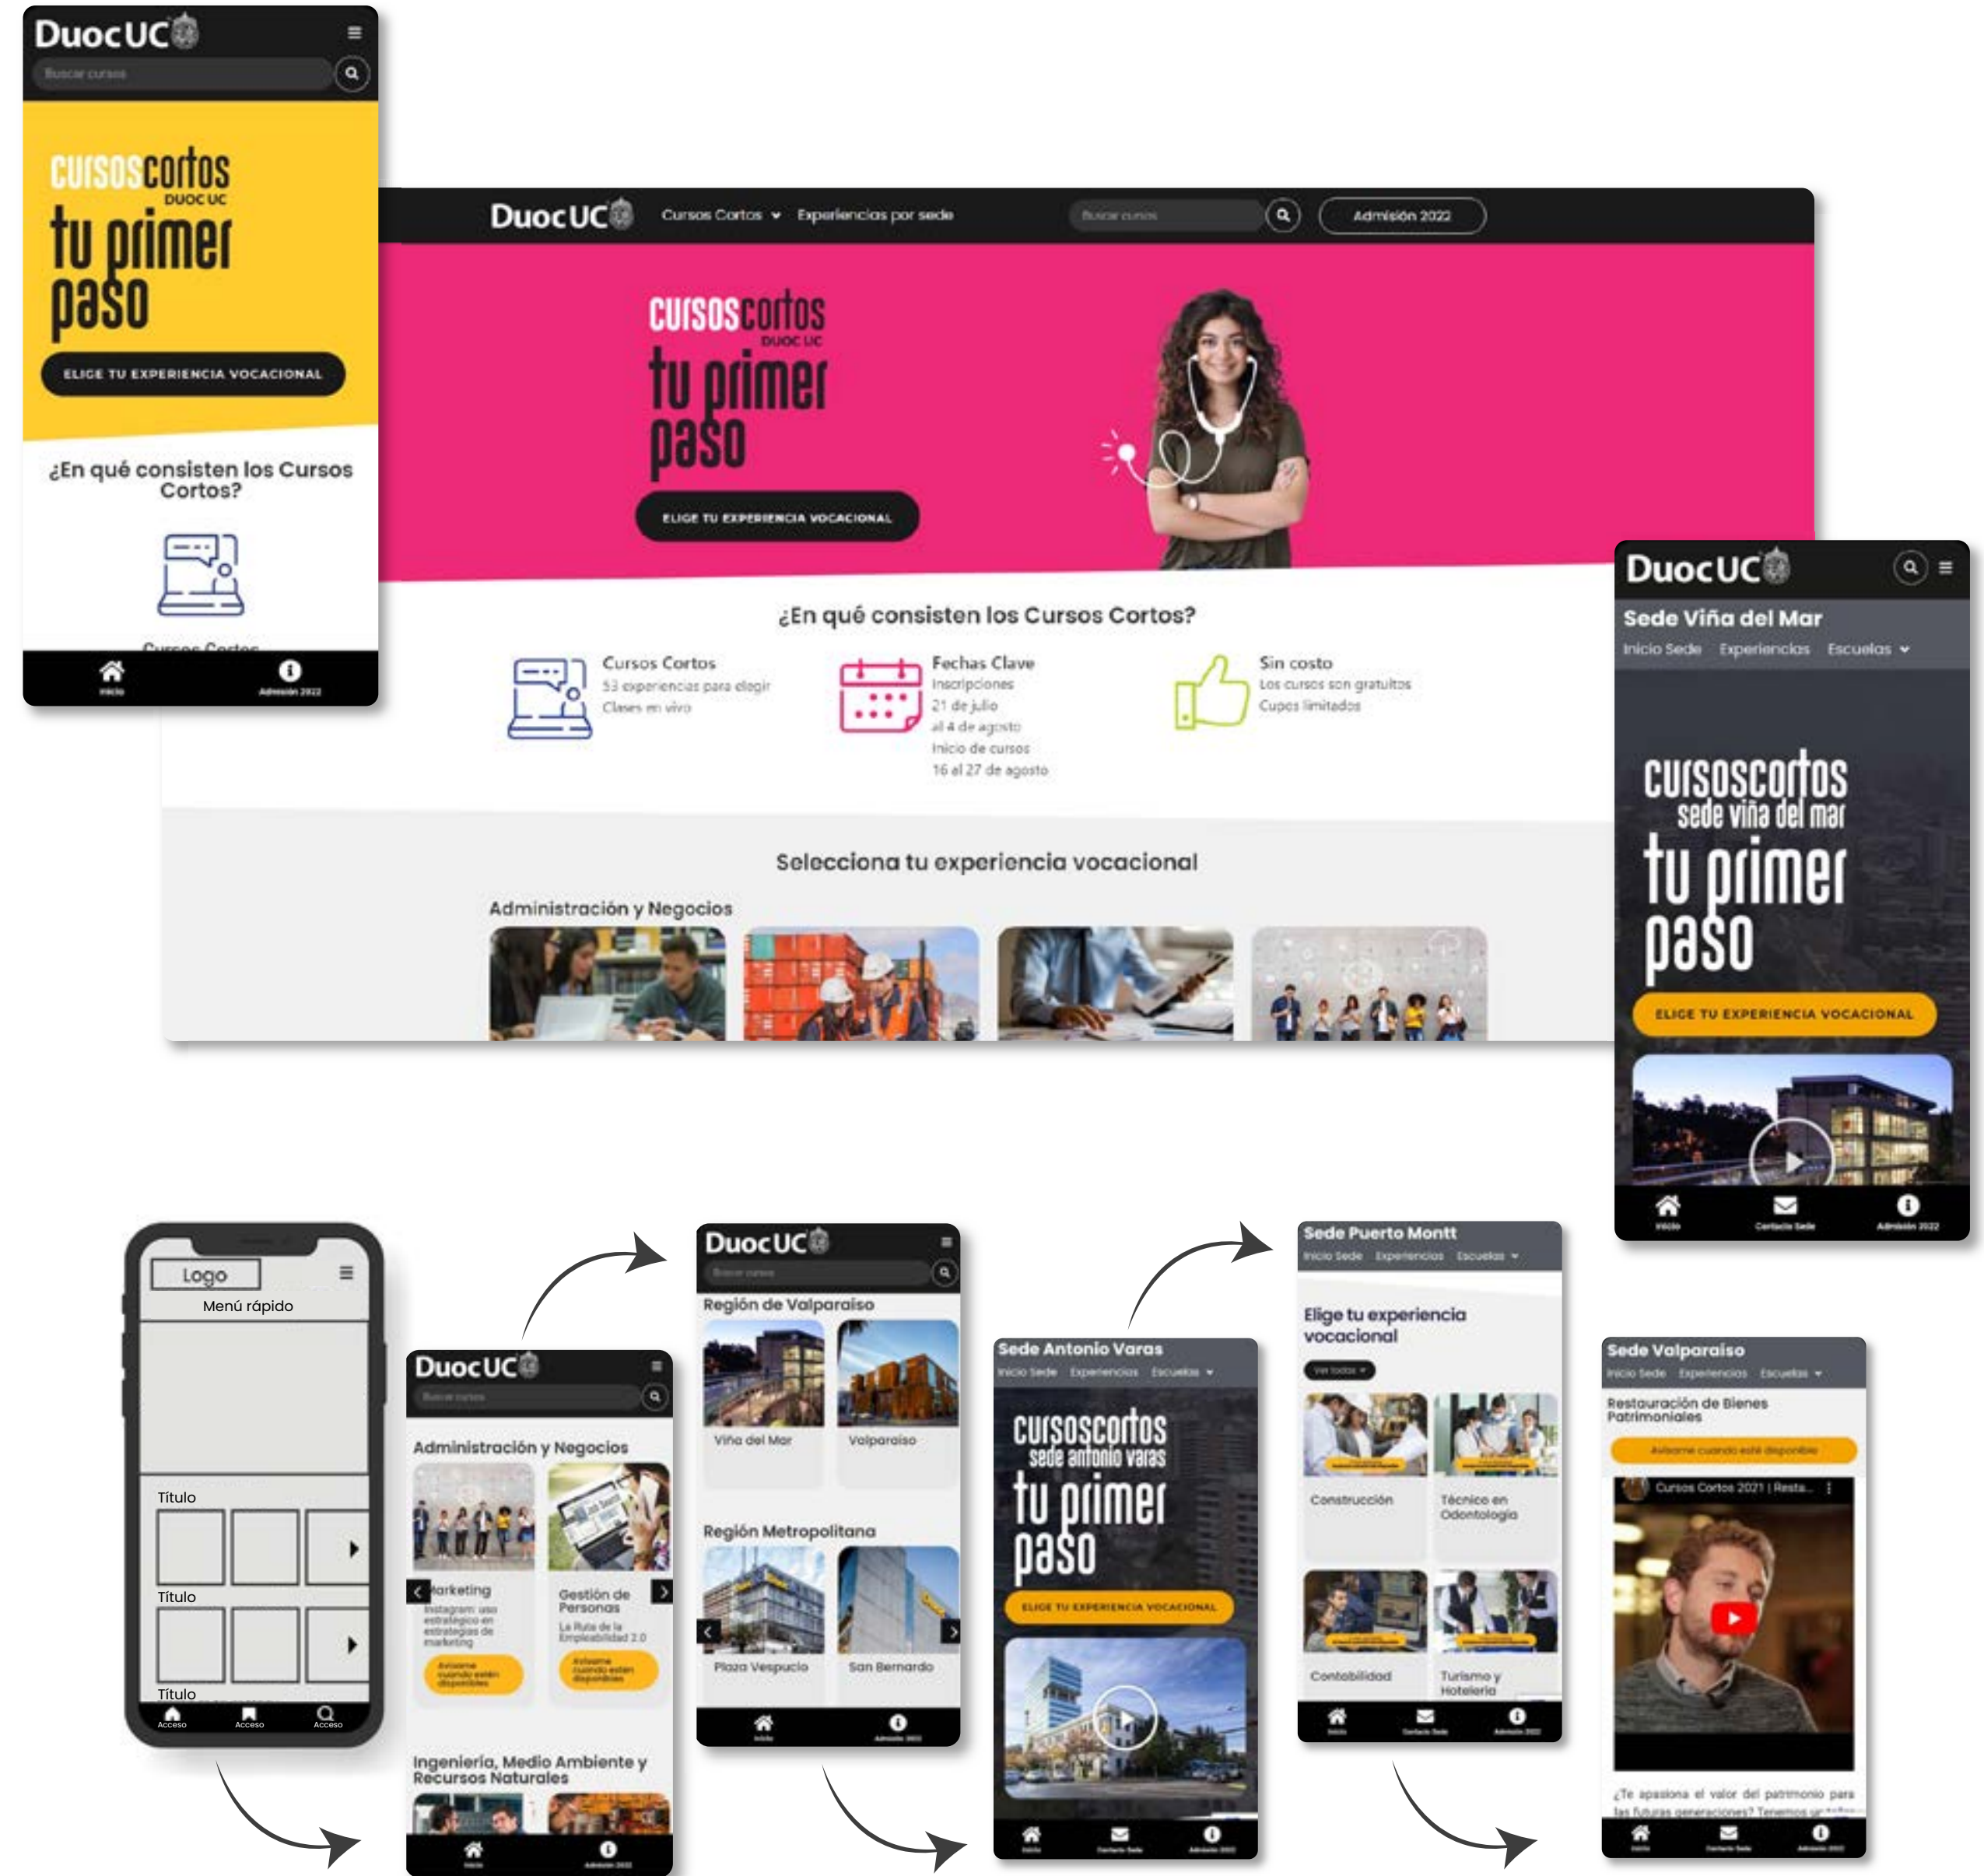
DuocUC
Buscar cursos
cursos cortos DUOC UC
tu primer paso
ELIGE TU EXPERIENCIA VOCACIONAL
¿En qué consisten los Cursos Cortos?
Cursos Cortos
Inicio
Admisión 2022

DuocUC
Cursos Cortos
Experiencias por sede
Buscar cursos
Admisión 2022
cursos cortos DUOC UC
tu primer paso
ELIGE TU EXPERIENCIA VOCACIONAL
¿En qué consisten los Cursos Cortos?
Cursos Cortos
53 experiencias para elegir
Clases en vivo
Fechas Clave
Inscripciones
21 de julio
al 4 de agosto
Inicio de cursos
16 al 27 de agosto
Sin costo
Los cursos son gratuitos
Cupos limitados
Selecciona tu experiencia vocacional
Administración y Negocios

DuocUC
Sede Viña del Mar
Inicio Sede
Experiencias
Escuelas
cursos cortos sede viña del mar
tu primer paso
ELIGE TU EXPERIENCIA VOCACIONAL
Inicio
Contacto Sede
Admisión 2022

Logo
Menú rápido
Título
Título
Título
Acceso
Acceso
Acceso

DuocUC
Buscar cursos
Administración y Negocios
Marketing
Instagram: uso estratégico en estrategias de marketing
Avísame cuando estén disponibles
Gestión de Personas
La Ruta de la Empleabilidad 2.0
Avísame cuando estén disponibles
Ingeniería, Medio Ambiente y Recursos Naturales
Inicio
Admisión 2022

DuocUC
Buscar cursos
Región de Valparaíso
Viña del Mar
Valparaíso
Región Metropolitana
Plaza Vespucio
San Bernardo
Inicio
Admisión 2022

Sede Antonio Varas
Inicio Sede
Experiencias
Escuelas
cursos cortos sede antonio varas
tu primer paso
ELIGE TU EXPERIENCIA VOCACIONAL
Inicio
Contacto Sede
Admisión 2022

Sede Puerto Montt
Inicio Sede
Experiencias
Escuelas
Elige tu experiencia vocacional
Ver todos
Construcción
Técnico en Odontología
Contabilidad
Turismo y Hotelería
Inicio
Contacto Sede
Admisión 2022

Sede Valparaíso
Inicio Sede
Experiencias
Escuelas
Restauración de Bienes Patrimoniales
Avísame cuando esté disponible
Cursos Cortos 2021 | Resta...
¿Te apasiona el valor del patrimonio para las futuras generaciones? Tenemos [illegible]
Inicio
Contacto Sede
Admisión 2022